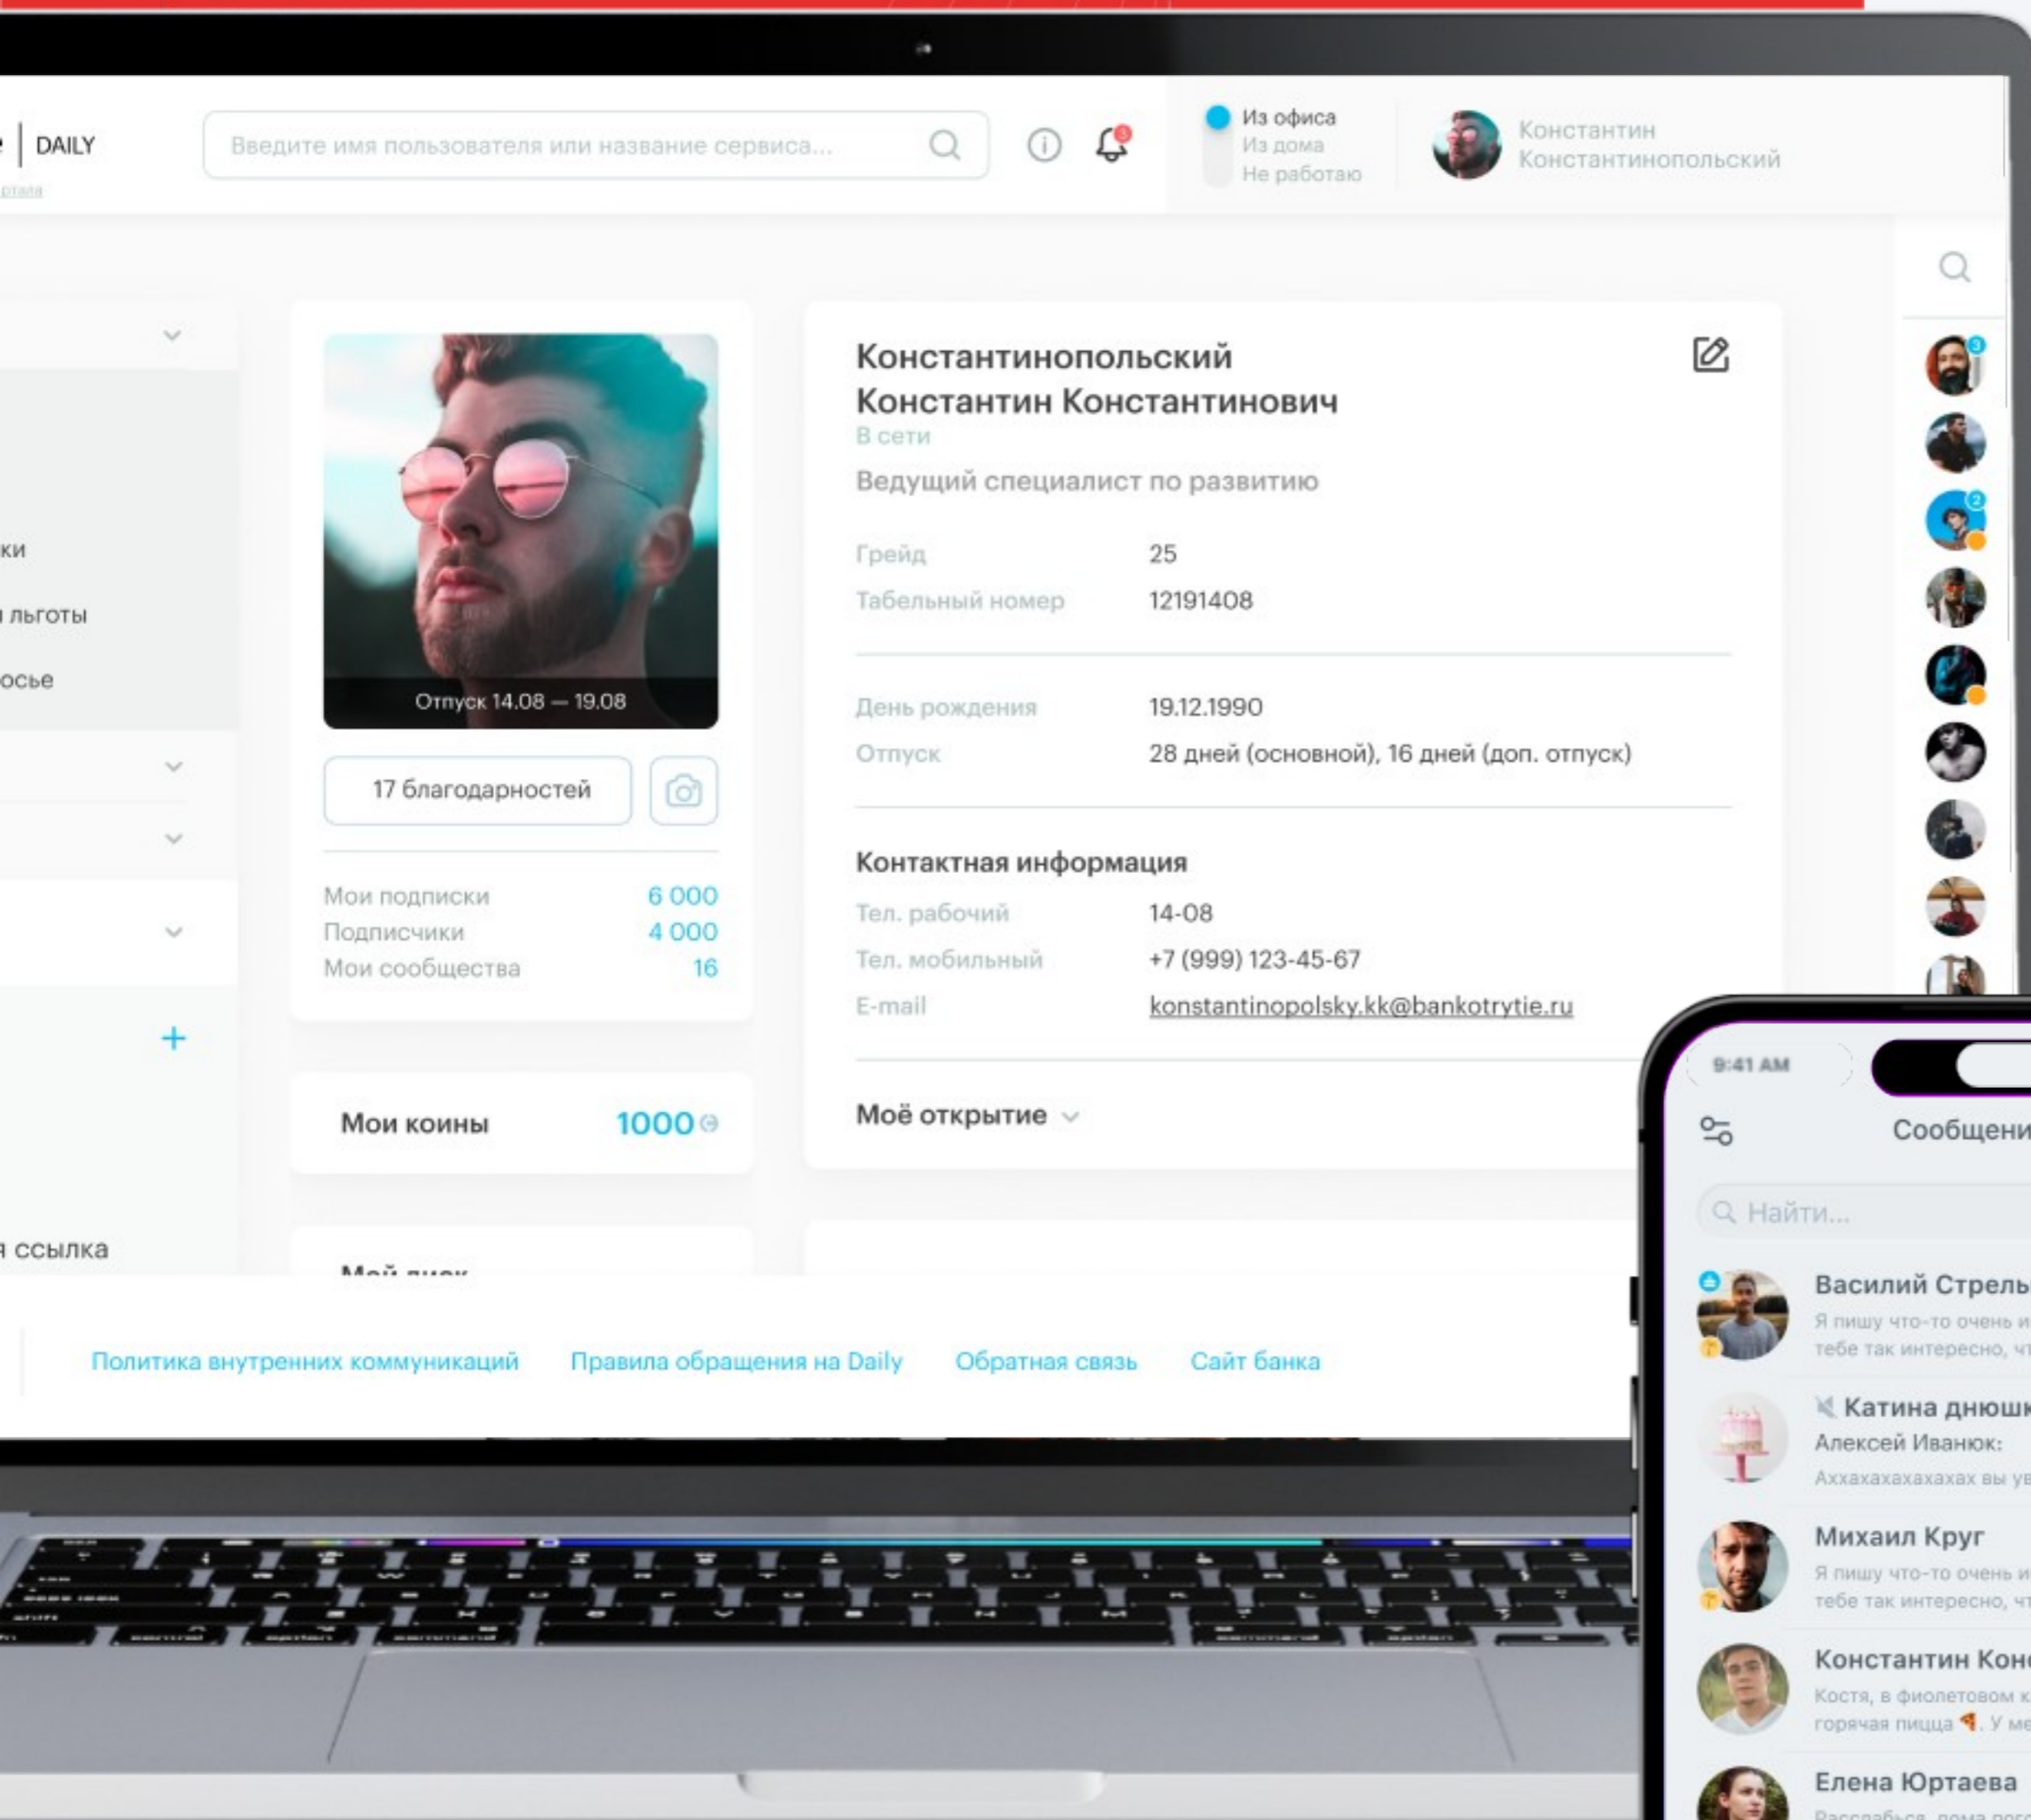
DAILY

Введите имя пользователя или название сервиса...

Из офиса
Из дома
Не работаю

Константин
Константинопольский

ки
льготы
осье

Отпуск 14.08 — 19.08

17 благодарностей

| Мои подписки | 6 000 |
|---|---|
| Подписчики | 4 000 |
| Мои сообщества | 16 |

Мои коины 1000

Константинопольский
Константин Константинович
В сети
Ведущий специалист по развитию

| Грейд | 25 |
|---|---|
| Табельный номер | 12191408 |

| День рождения | 19.12.1990 |
|---|---|
| Отпуск | 28 дней (основной), 16 дней (доп. отпуск) |

Контактная информация

| Тел. рабочий | 14-08 |
|---|---|
| Тел. мобильный | +7 (999) 123-45-67 |
| E-mail | konstantinopolsky.kk@bankotrytie.ru |

Моё открытие

ссылка

Политика внутренних коммуникаций Правила обращения на Daily Обратная связь Сайт банка

9:41 AM
Сообщени
Найти...
Василий Стрель
Я пишу что-то очень и
тебе так интересно, ч
Катина днюшк
Алексей Иванюк:
Ахахахахахахах вы у
Михаил Круг
Я пишу что-то очень и
тебе так интересно, ч
Константин Кон
Костя, в фиолетовом к
горячая пицца. У ме
Елена Юртаева